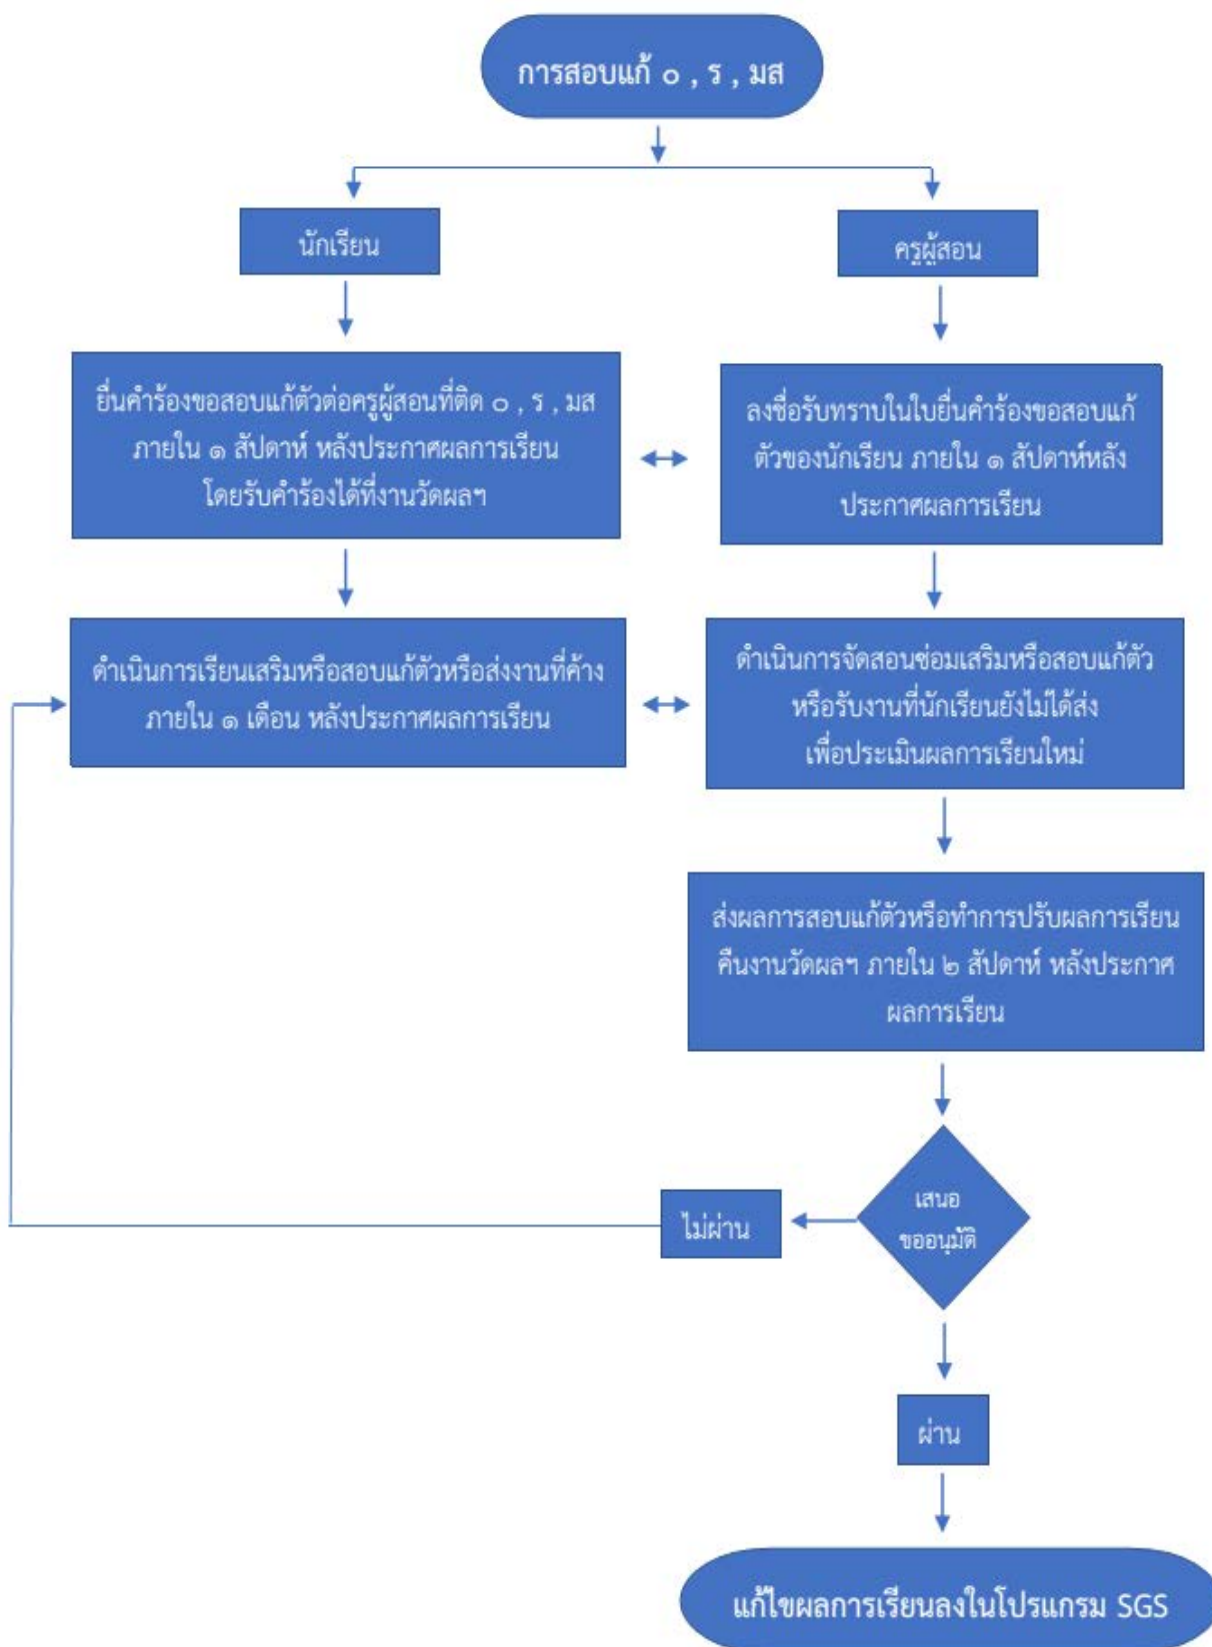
การสอบแก้ ๐ , ร , มส

นักเรียน

ครูผู้สอน

ยื่นคำร้องขอสอบแก้ตัวต่อครูผู้สอนที่ติด ๐ , ร , มส ภายใน ๑ สัปดาห์ หลังประกาศผลการเรียน โดยรับคำร้องได้ที่งานวัดผลฯ

ลงชื่อรับทราบในใบยื่นคำร้องขอสอบแก้ตัวของนักเรียน ภายใน ๑ สัปดาห์หลังประกาศผลการเรียน

ดำเนินการเรียนเสริมหรือสอบแก้ตัวหรือส่งงานที่ค้าง ภายใน ๑ เดือน หลังประกาศผลการเรียน

ดำเนินการจัดสอนซ่อมเสริมหรือสอบแก้ตัว หรือรับงานที่นักเรียนยังไม่ได้ส่ง เพื่อประเมินผลการเรียนใหม่

ส่งผลการสอบแก้ตัวหรือทำการปรับผลการเรียนคืนงานวัดผลฯ ภายใน ๒ สัปดาห์ หลังประกาศผลการเรียน

เสนอ ขออนุมัติ

ไม่ผ่าน

ผ่าน

แก้ไขผลการเรียนลงในโปรแกรม SGS